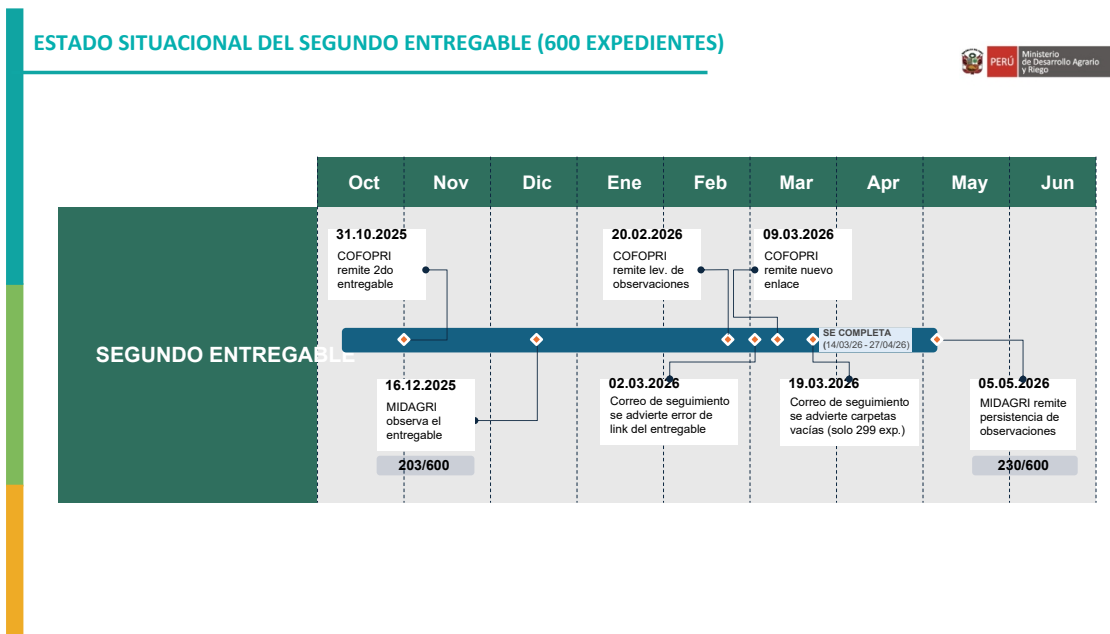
ESTADO SITUACIONAL DEL SEGUNDO ENTREGABLE (600 EXPEDIENTES)

PERÚ Ministerio de Desarrollo Agrario y Riego

| Oct | Nov | Dic | Ene | Feb | Mar | Abr | May | Jun |
|---|---|---|---|---|---|---|---|---|

SEGUNDO ENTREGABLE

31.10.2025
COFOPRI remite 2do entregable

20.02.2026
COFOPRI remite lev. de observaciones

09.03.2026
COFOPRI remite nuevo enlace

SE COMPLETA
(14/03/26 - 27/04/26)

16.12.2025
MIDAGRI observa el entregable

203/600

02.03.2026
Correo de seguimiento se advierte error de link del entregable

19.03.2026
Correo de seguimiento se advierte carpetas vacías (solo 299 exp.)

05.05.2026
MIDAGRI remite persistencia de observaciones

230/600